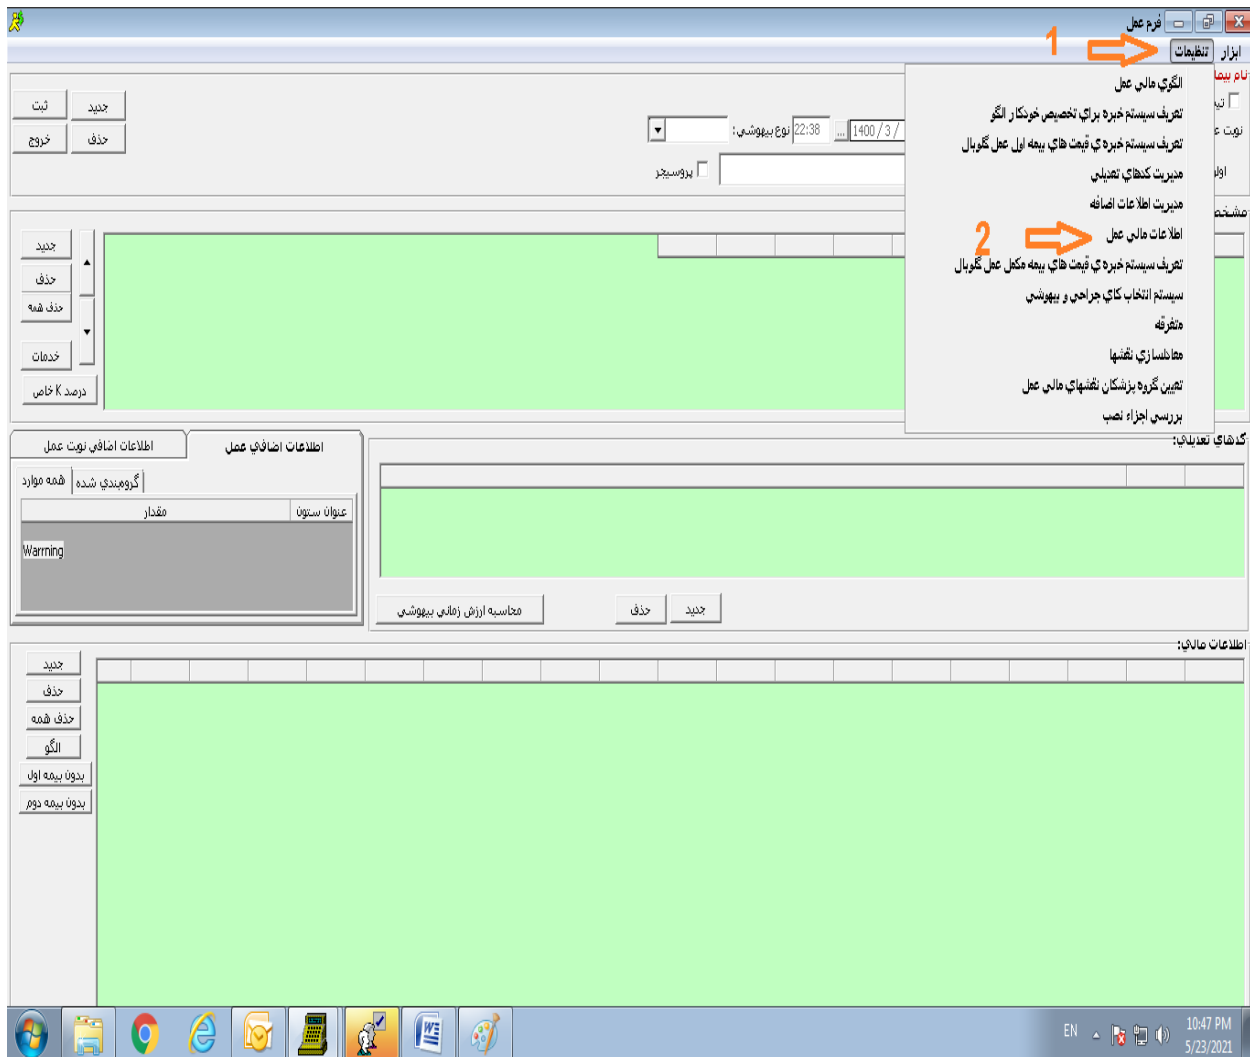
فرم عمل

ابزار تنظيمات 1

نام بيما

الگوي مالي عمل
تعريف سيستم خبره براي تخصيص خودكار الگو
تعريف سيستم خبره ي قيمت هاي بيمه اول عمل گلوبال
مديريت كدهاي تعديلي
مديريت اطلاعات اضافه
2 اطلاعات مالي عمل
تعريف سيستم خبره ي قيمت هاي بيمه مكمل عمل گلوبال
سيستم انتخاب كاي جراحي و بيهوشي
متفرقه
معادلسازي نقشها
تعيين گروه پزشكان نقشهاي مالي عمل
بررسي اجزاء نصب

ثبت جديد
خروج حذف

نوع بيهوشي : 22:38 ... 1400 / 3 /
پروسيجر

جديد
حذف
حذف همه
خدمات
درصد K خاص

اطلاعات اضافي نوبت عمل | اطلاعات اضافي عمل
همه موارد | گروهبندي شده
| مقدار | عنوان ستون |
|---|---|
Warrning

كدهاي تعديلي:

محاسبه ارزش زماني بيهوشي حذف جديد

اطلاعات مالي:

جديد
حذف
حذف همه
الگو
بدون بيمه اول
بدون بيمه دوم

EN 10:47 PM 5/23/2021